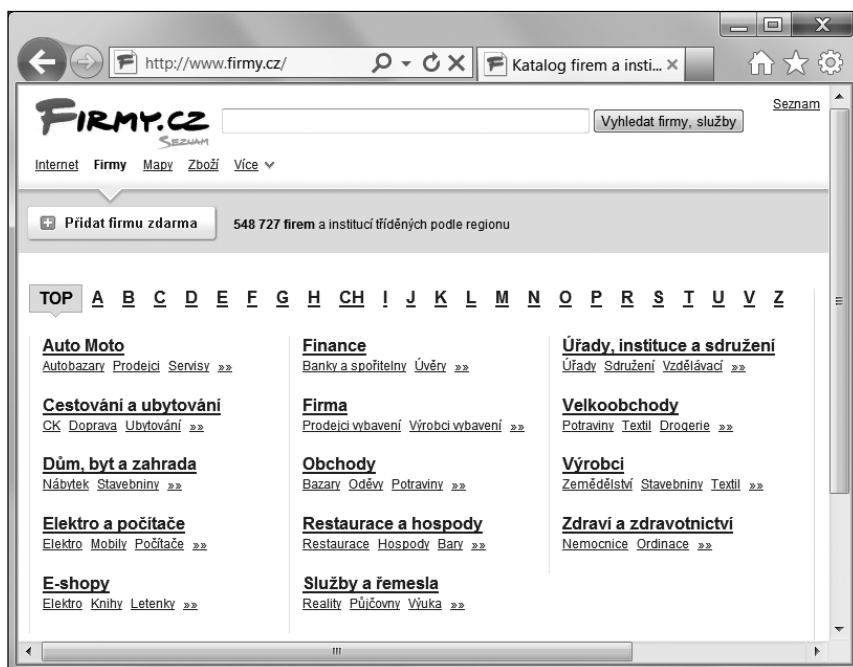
http://www.firmy.cz/

Katalog firem a insti... ×

FIRMY.CZ
SEZNAM

Vyhledat firmy, služby

Seznam

Internet Firmy Mapy Zboží Více

Přidat firmu zdarma

548 727 firem a institucí tříděných podle regionu

TOP A B C D E F G H CH I J K L M N O P R S T U V Z

Auto Moto
Autobazary Prodejci Servisy »»

Cestování a ubytování
CK Doprava Ubytování »»

Dům, byt a zahrada
Nábytek Stavebniny »»

Elektro a počítače
Elektro Mobily Počítače »»

E-shopy
Elektro Knihy Letenky »»

Finance
Banky a spořitelny Úvěry »»

Firma
Prodejci vybavení Výrobci vybavení »»

Obchody
Bazary Oděvy Potraviny »»

Restaurace a hospody
Restaurace Hospody Bary »»

Služby a řemesla
Reality Půjčovny Výuka »»

Úřady, instituce a sdružení
Úřady Sdružení Vzdělávací »»

Velkoobchody
Potraviny Textil Drogerie »»

Výrobci
Zemědělství Stavebniny Textil »»

Zdraví a zdravotnictví
Nemocnice Ordinace »»